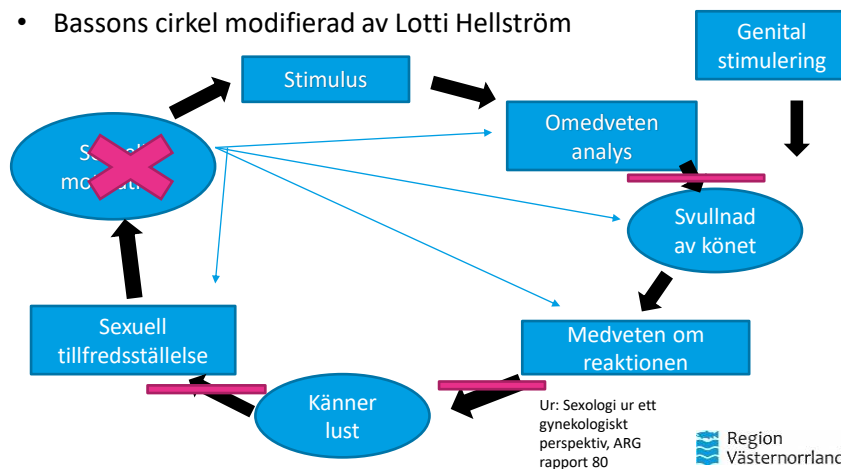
• Bassons cirkel modifierad av Lotti Hellström

Stimulus

Genital stimulering

Omedveten analys

Se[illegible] mo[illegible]

Svullnad av könet

Medveten om reaktionen

Sexuell tillfredsställelse

Känner lust

Ur: Sexologi ur ett gynekologiskt perspektiv, ARG rapport 80

Region Västernorrlan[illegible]